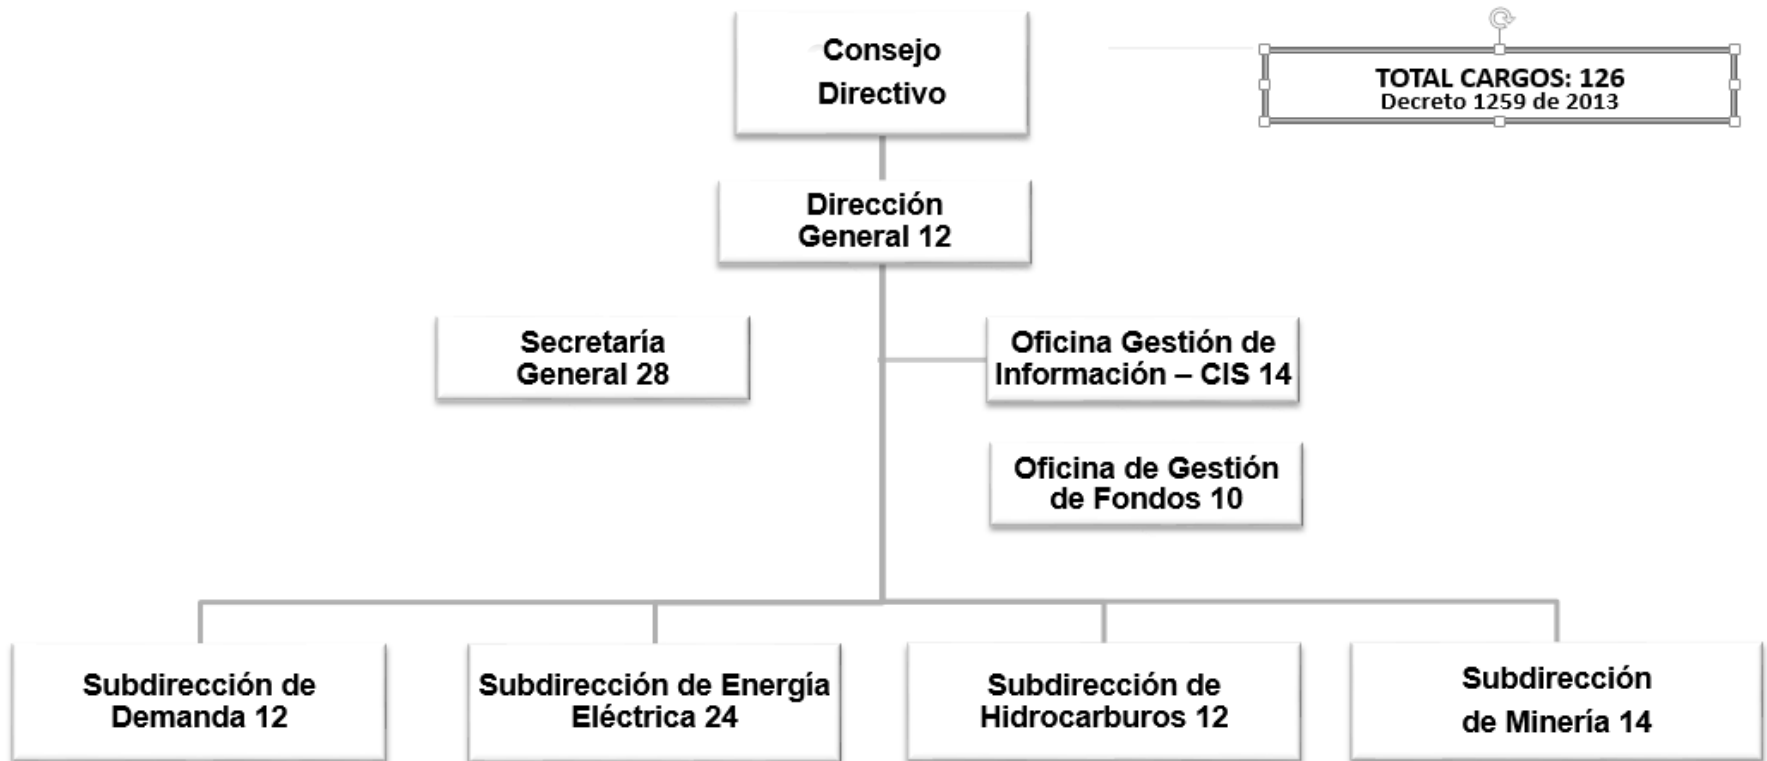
Consejo Directivo

TOTAL CARGOS: 126
Decreto 1259 de 2013

Dirección General 12

Secretaría General 28

Oficina Gestión de Información – CIS 14

Oficina de Gestión de Fondos 10

Subdirección de Demanda 12

Subdirección de Energía Eléctrica 24

Subdirección de Hidrocarburos 12

Subdirección de Minería 14